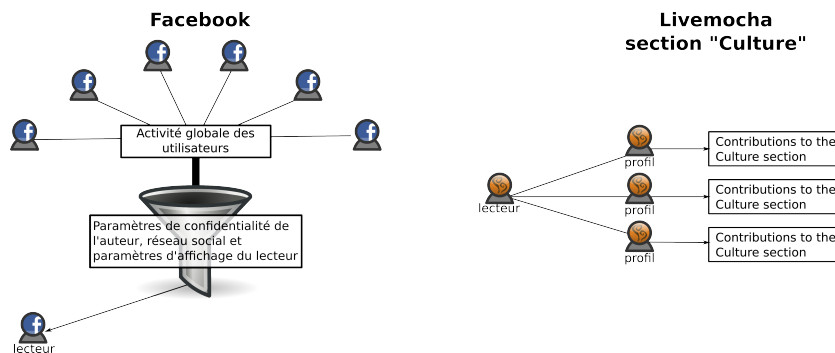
Facebook

Activité globale des utilisateurs

Paramètres de confidentialité de l'auteur, réseau social et paramètres d'affichage du lecteur

lecteur

Livemocha section "Culture"

lecteur

profil

Contributions to the Culture section

profil

Contributions to the Culture section

profil

Contributions to the Culture section